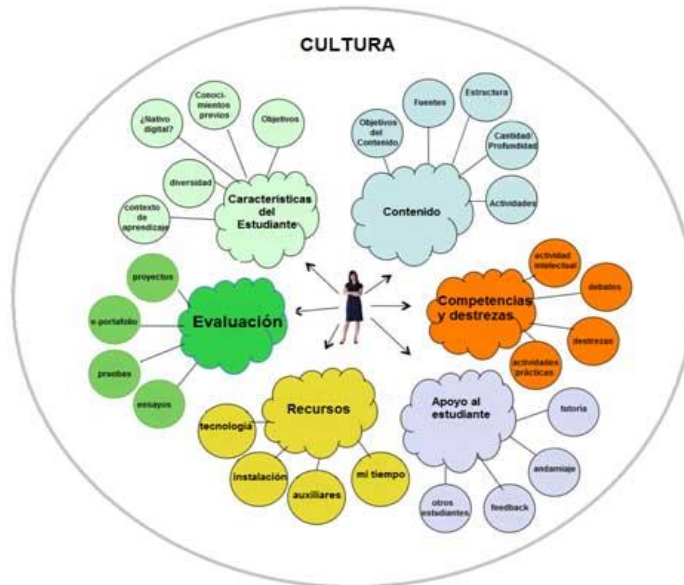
CULTURA

¿Nativo digital?

Conocimientos previos

Objetivos

diversidad

contexto de aprendizaje

Características del Estudiante

Objetivos del Contenido

Fuentes

Estructura

Cantidad/ Profundidad

Actividades

Contenido

proyectos

e-portafolio

pruebas

ensayos

Evaluación

actividad intelectual

debates

destrezas

actividades prácticas

Competencias y destrezas

tecnología

instalación

auxiliares

mi tiempo

Recursos

Apoyo al estudiante

tutoría

andamiaje

feedback

otros estudiantes